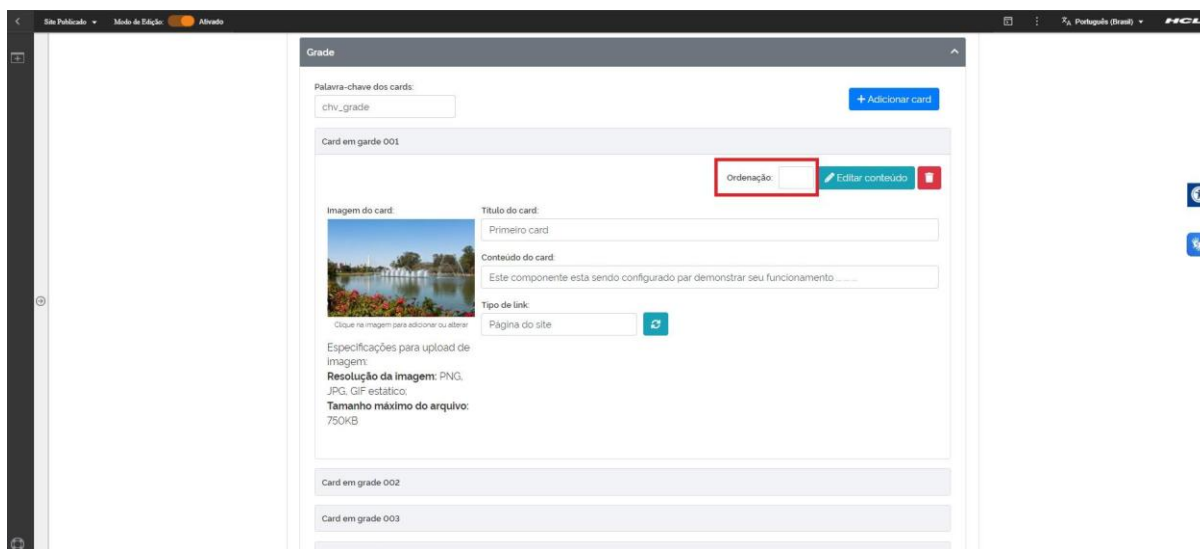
Site Publicado ▾ Modo de Edição: Ativado

Português (Brasil) ▾ HCL

Grade

Palavra-chave dos cards:

chv_grade

+ Adicionar card

Card em garde 001

Ordenação:

Editar conteúdo

Imagem do card:

Clique na imagem para adicionar ou alterar

Especificações para upload de imagem:
**Resolução da imagem:** PNG, JPG, GIF estatico;
**Tamanho máximo do arquivo:** 750KB

Título do card:

Primeiro card

Conteúdo do card:

Este componente esta sendo configurado par demonstrar seu funcionamento .......

Tipo de link:

Página do site

Card em grade 002

Card em grade 003